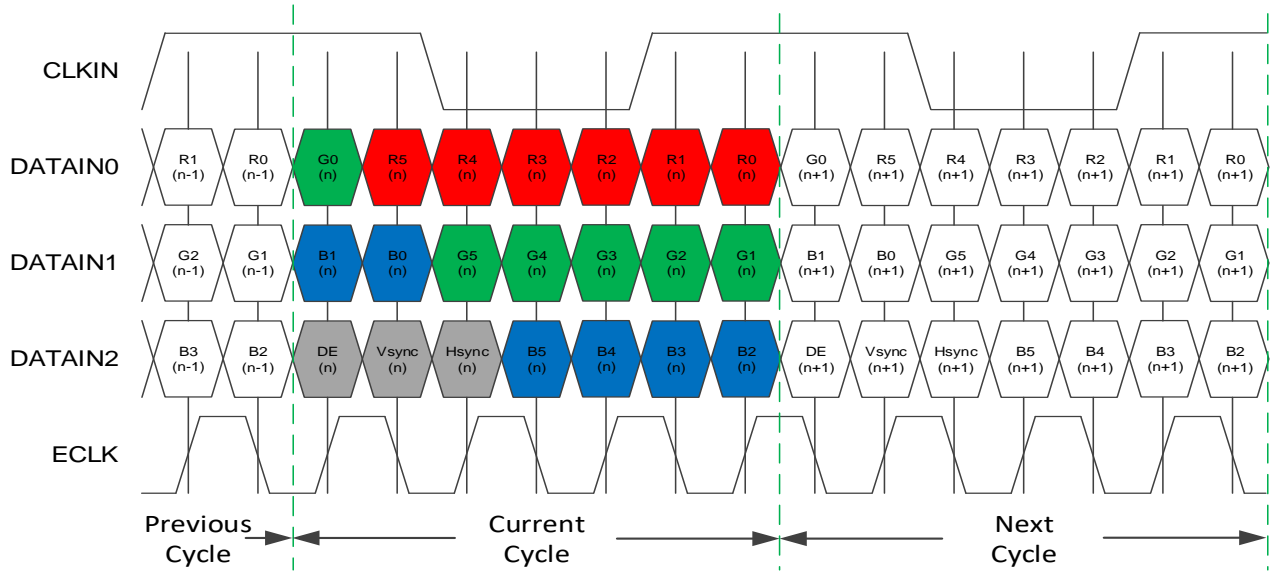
CLKIN

DATAIN0

R1 (n-1) R0 (n-1) G0 (n) R5 (n) R4 (n) R3 (n) R2 (n) R1 (n) R0 (n) G0 (n+1) R5 (n+1) R4 (n+1) R3 (n+1) R2 (n+1) R1 (n+1) R0 (n+1)

DATAIN1

G2 (n-1) G1 (n-1) B1 (n) B0 (n) G5 (n) G4 (n) G3 (n) G2 (n) G1 (n) B1 (n+1) B0 (n+1) G5 (n+1) G4 (n+1) G3 (n+1) G2 (n+1) G1 (n+1)

DATAIN2

B3 (n-1) B2 (n-1) DE (n) Vsync (n) Hsync (n) B5 (n) B4 (n) B3 (n) B2 (n) DE (n+1) Vsync (n+1) Hsync (n+1) B5 (n+1) B4 (n+1) B3 (n+1) B2 (n+1)

ECLK

Previous Cycle

Current Cycle

Next Cycle